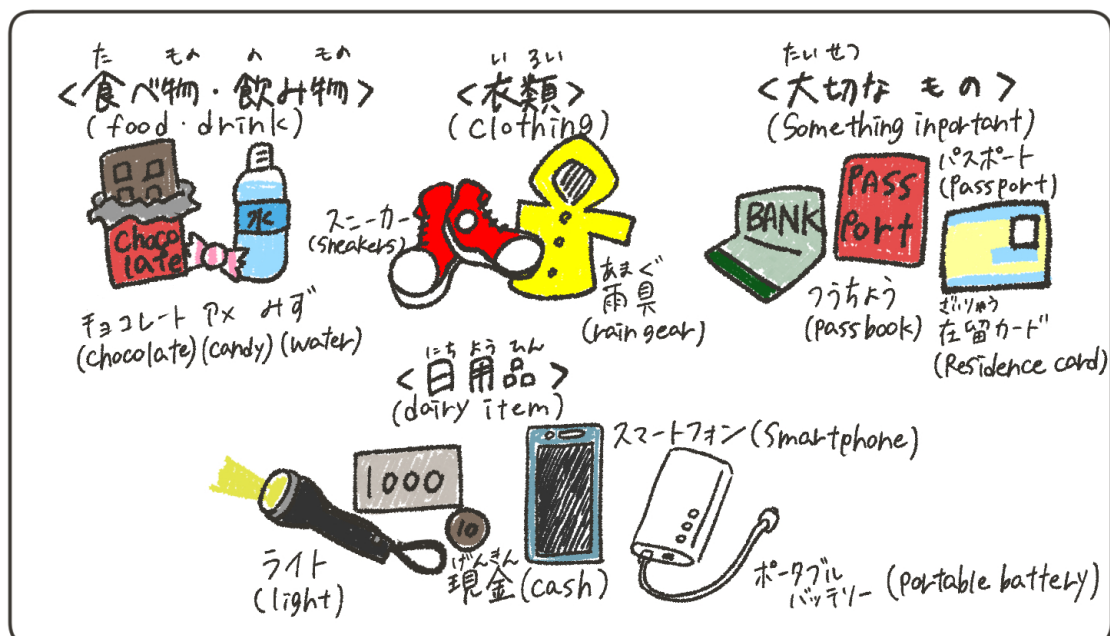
たもの のもの
<食べ物・飲み物>
(food・drink)

いるい
<衣類>
(clothing)

たいせつ
<大切な もの>
(Something inportant)

Chocolate
水
チョコレート アメ みず
(chocolate) (candy) (water)

スニーカー
(sneakers)
あまぐ
雨具
(rain gear)

BANK
PASS Port
パスポート
(passport)
つうちょう
(passbook)
ざいりゅう
在留カード
(Residence card)

にちようひん
<日用品>
(dairy item)

1000
10
ライト
(light)
げんきん
現金(cash)
スマートフォン(Smartphone)
ポータブル
バッテリー (portable battery)